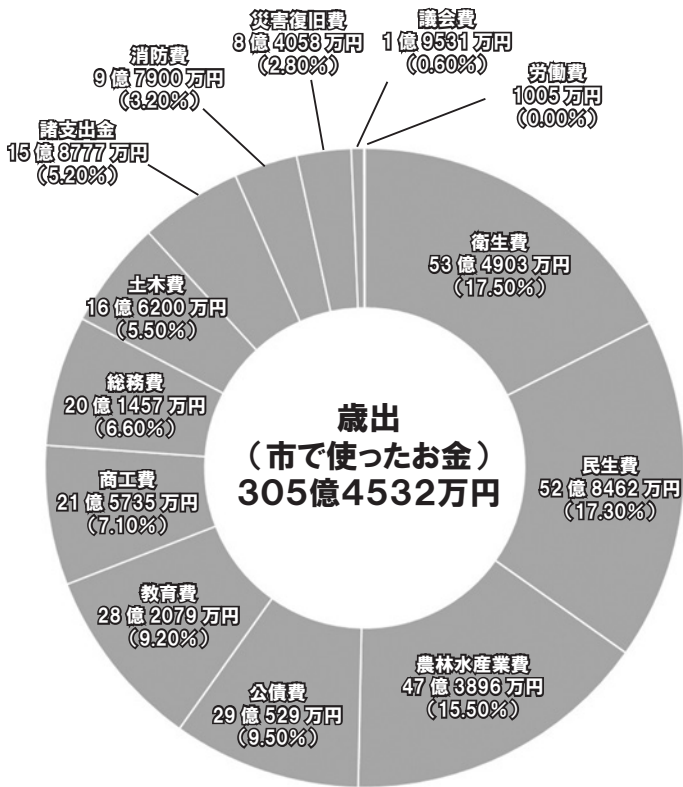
災害復旧費
8億4058万円
(2.80%)

議会費
1億9531万円
(0.60%)

労働費
1005万円
(0.00%)

消防費
9億7900万円
(3.20%)

諸支出金
15億8777万円
(5.20%)

衛生費
53億4903万円
(17.50%)

土木費
16億6200万円
(5.50%)

総務費
20億1457万円
(6.60%)

歳出
(市で使ったお金)
305億4532万円

民生費
52億8462万円
(17.30%)

商工費
21億5735万円
(7.10%)

教育費
28億2079万円
(9.20%)

農林水産業費
47億3896万円
(15.50%)

公債費
29億529万円
(9.50%)